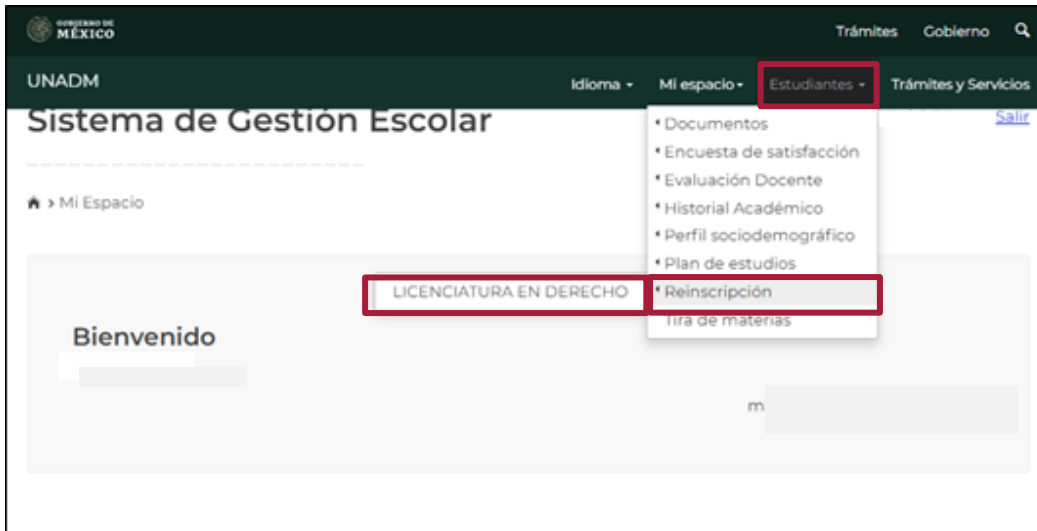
GOBIERNO DE MÉXICO

Trámites Gobierno

UNADM

Idioma ▾ Mi espacio ▾ Estudiantes ▾ Trámites y Servicios

Sistema de Gestión Escolar

Salir

• Documentos
• Encuesta de satisfacción
• Evaluación Docente
• Historial Académico
• Perfil sociodemográfico
• Plan de estudios
• Reinscripción
Tira de materias

> Mi Espacio

LICENCIATURA EN DERECHO

Bienvenido

m